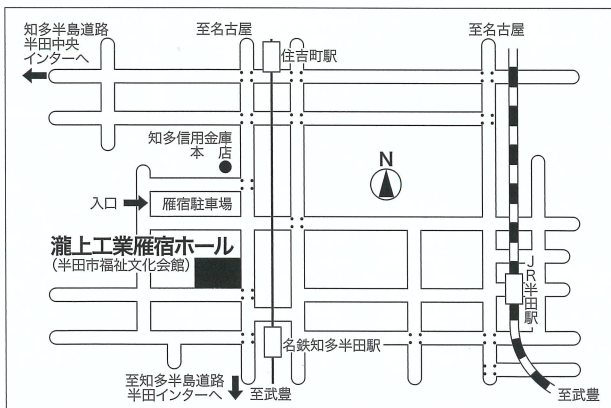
知多半島道路
半田中央
インターへ

至名古屋

住吉町駅

至名古屋

知多信用金庫
本　店

N

入口

雁宿駐車場

瀧上工業雁宿ホール
(半田市福祉文化会館)

JR半田駅

名鉄知多半田駅

至知多半島道路
半田インターへ

至武豊

至武豊